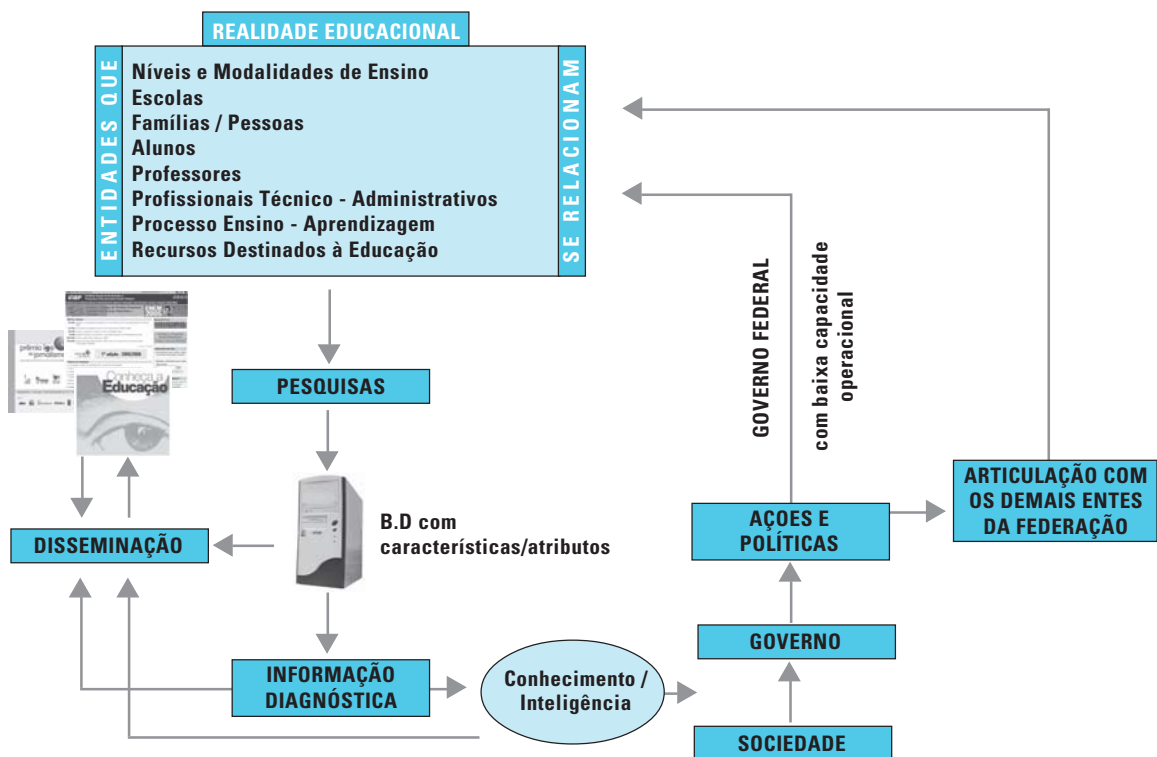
REALIDADE EDUCACIONAL

ENTIDADES QUE

Níveis e Modalidades de Ensino
Escolas
Famílias / Pessoas
Alunos
Professores
Profissionais Técnico - Administrativos
Processo Ensino - Aprendizagem
Recursos Destinados à Educação

SE RELACIONAM

Conheça a Educação

PESQUISAS

B.D com características/atributos

DISSEMINAÇÃO

INFORMAÇÃO DIAGNÓSTICA

Conhecimento / Inteligência

GOVERNO FEDERAL

com baixa capacidade operacional

AÇÕES E POLÍTICAS

ARTICULAÇÃO COM OS DEMAIS ENTES DA FEDERAÇÃO

GOVERNO

SOCIEDADE